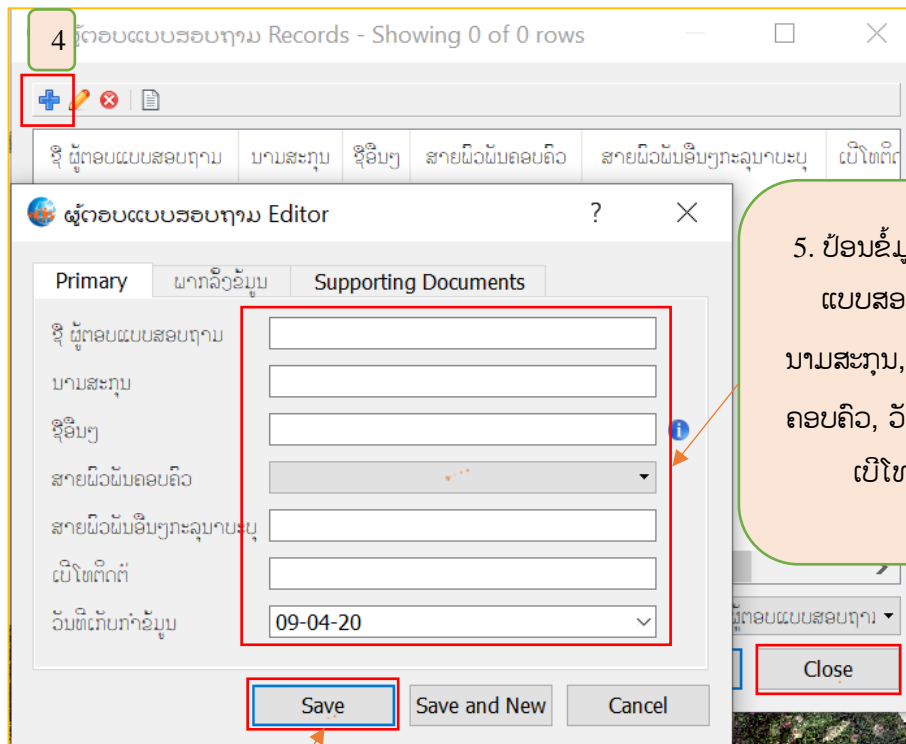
4

ຜູ້ຕອບແບບສອບຖາມ Records - Showing 0 of 0 rows

| ຊື່ ຜູ້ຕອບແບບສອບຖາມ | ນາມສະກຸນ | ຊື່ອື່ນໆ | ສາຍພົວພັນຄອບຄົວ | ສາຍພົວພັນອື່ນໆກະລຸນາລະບຸ | ເບີໂທຕິດ |
|---|---|---|---|---|---|

ຜູ້ຕອບແບບສອບຖາມ Editor

?

Primary

ພາກລິງຂໍ້ມູນ

Supporting Documents

ຊື່ ຜູ້ຕອບແບບສອບຖາມ

ນາມສະກຸນ

ຊື່ອື່ນໆ

ສາຍພົວພັນຄອບຄົວ

ສາຍພົວພັນອື່ນໆກະລຸນາລະບຸ

ເບີໂທຕິດຕໍ່

ວັນທີເກັບກຳຂໍ້ມູນ

09-04-20

Save

Save and New

Cancel

5. ປ້ອນຂໍ້ມູ
ແບບສອ
ນາມສະກຸນ,
ຄອບຄົວ, ວັ
ເບີໂທ

ຜູ້ຕອບແບບສອບຖາມ

Close